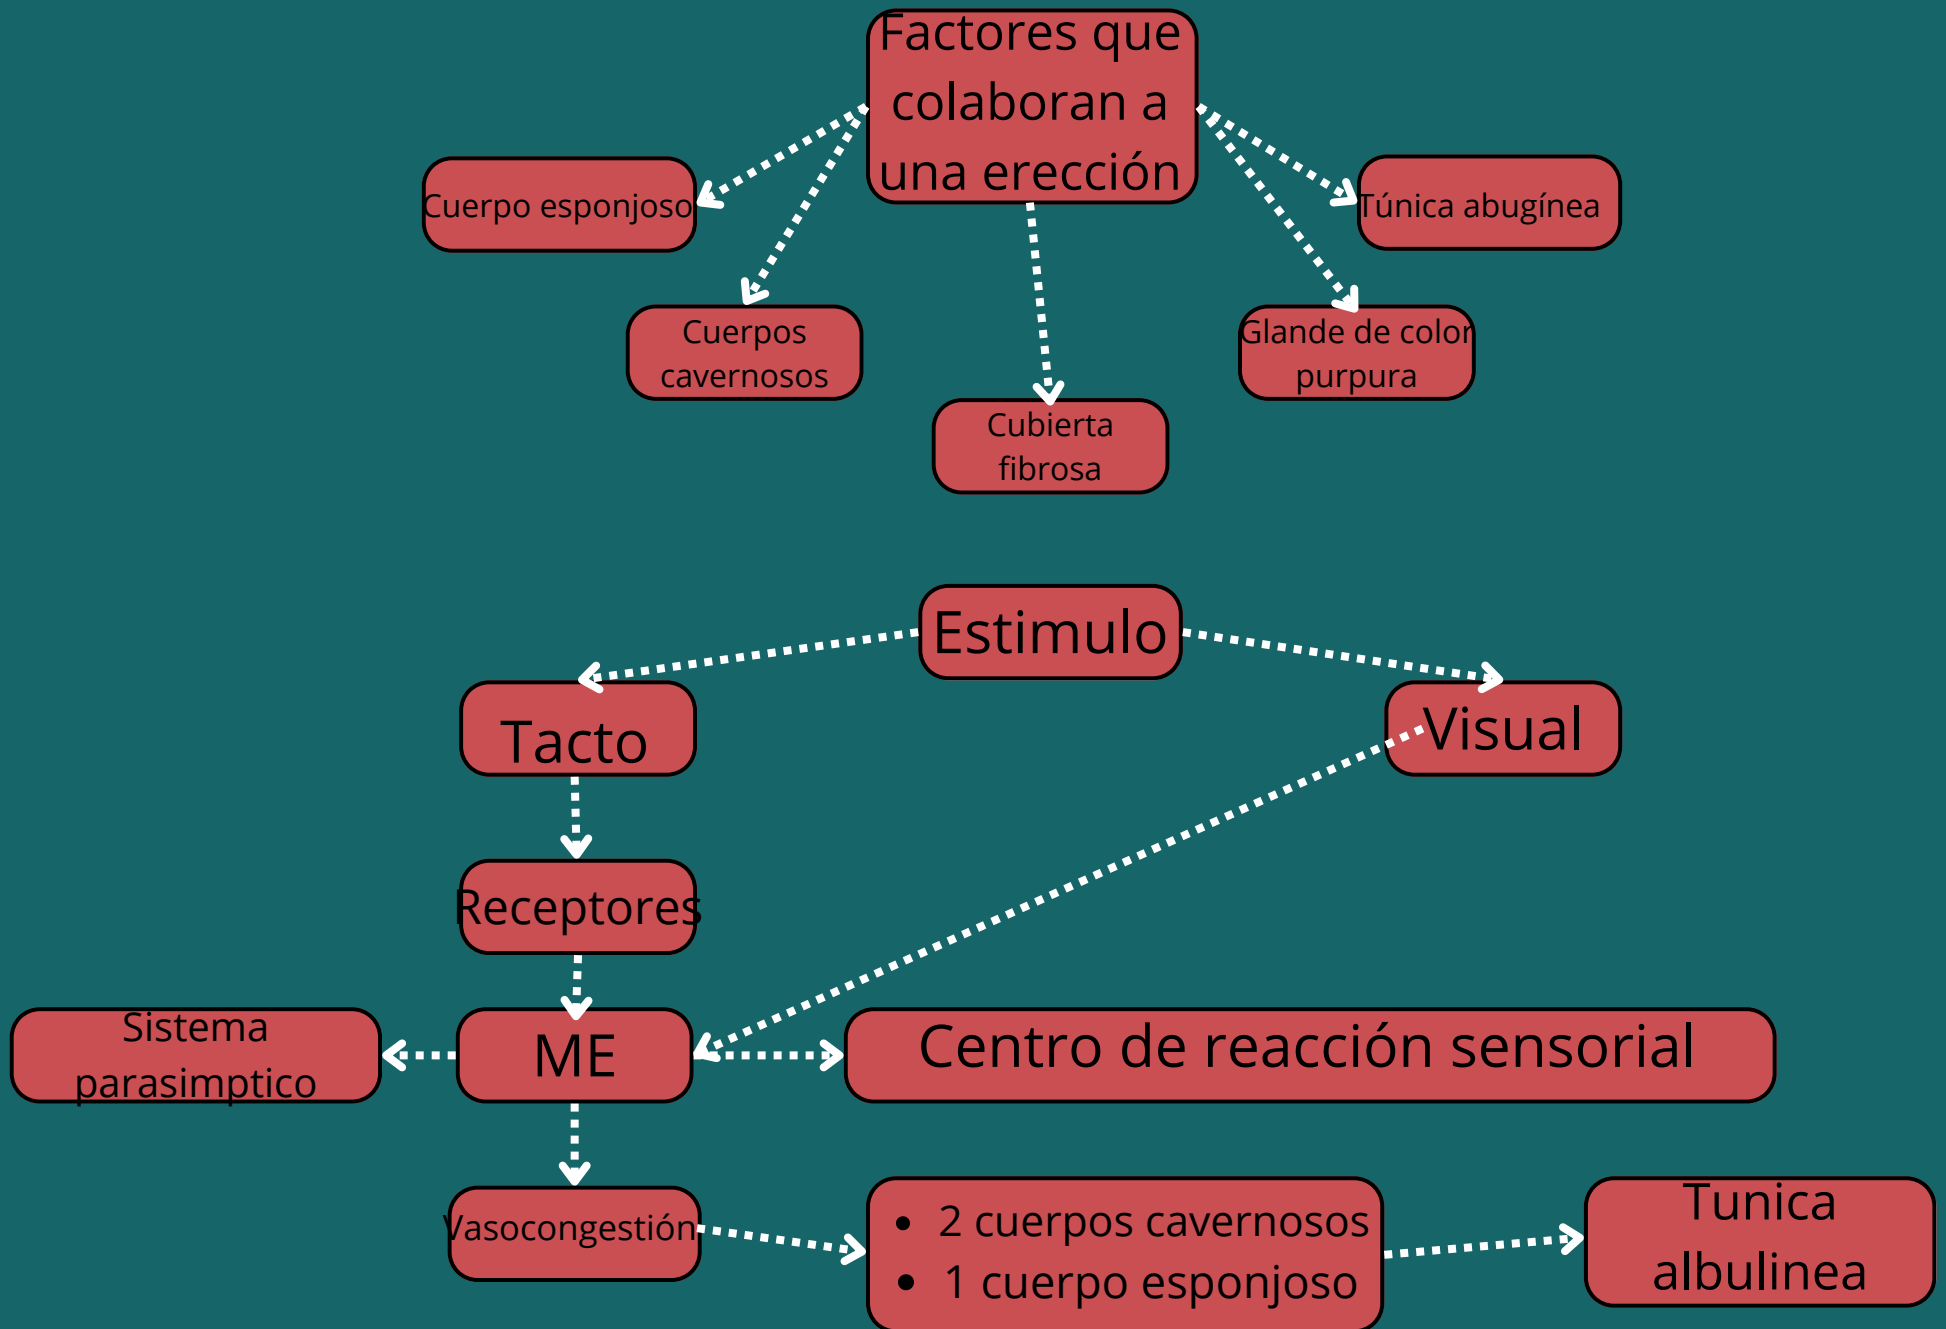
Factores que colaboran a una erección

Cuerpo esponjoso

Cuerpos cavernosos

Cubierta fibrosa

Glande de color purpura

Túnica abugínea

Estimulo

Tacto

Visual

Receptores

Sistema parasimptico

ME

Centro de reacción sensorial

Vasocongestión

- 2 cuerpos cavernosos
- 1 cuerpo esponjoso

Tunica albulinea